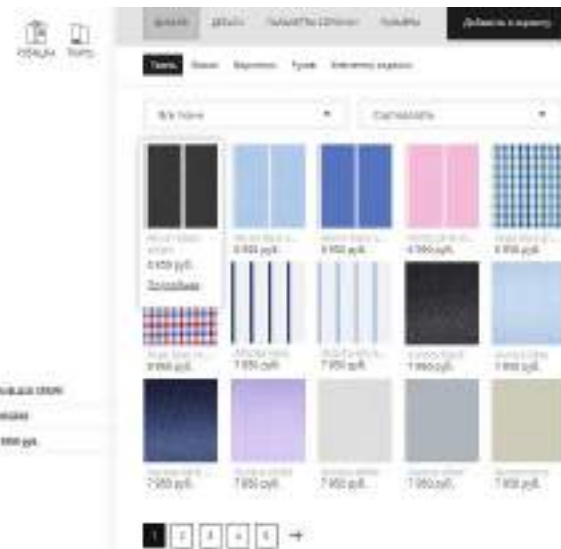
ОБРАЗЕЦ ТКАНЬ

ФАСОН ДЕТАЛИ ПЕРСОНАЛЬНО СДЕЛАНО РАЗМЕРЫ Добавить в корзину

Ткань Белая Воротник Манжеты Контрастные детали

Все ткани ▾ Сортировать ▾

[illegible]
6 950 руб.
Подробнее

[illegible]
6 950 руб.

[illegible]
7 950 руб.

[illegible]
6 950 руб.

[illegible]
6 950 руб.

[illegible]
6 950 руб.

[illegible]
7 950 руб.

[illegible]
7 950 руб.

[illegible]
7 950 руб.

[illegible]
7 950 руб.

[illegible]
7 950 руб.

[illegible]
7 950 руб.

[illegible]
7 950 руб.

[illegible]
7 950 руб.

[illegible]
7 950 руб.

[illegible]
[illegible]
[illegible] руб.

1 2 3 4 5 →